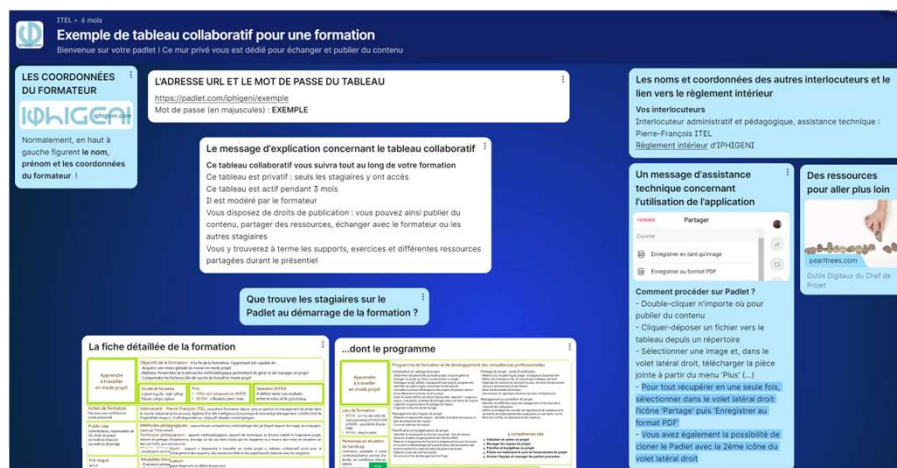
ITEL • 6 mois

Exemple de tableau collaboratif pour une formation

Bienvenue sur votre padlet ! Ce mur privé vous est dédié pour échanger et publier du contenu

LES COORDONNÉES DU FORMATEUR

IPHIGENI

Normalement, en haut à gauche figurent le nom, prénom et les coordonnées du formateur !

L'ADRESSE URL ET LE MOT DE PASSE DU TABLEAU

https://padlet.com/iphigeni/exemple

Mot de passe (en majuscules) : EXEMPLE

Le message d'explication concernant le tableau collaboratif

Ce tableau collaboratif vous suivra tout au long de votre formation

Ce tableau est privatif : seuls les stagiaires y ont accès

Ce tableau est actif pendant 3 mois

Il est modéré par le formateur

Vous disposez de droits de publication : vous pouvez ainsi publier du contenu, partager des ressources, échanger avec le formateur ou les autres stagiaires

Vous y trouverez à terme les supports, exercices et différentes ressources partagées durant le présentiel

Que trouve les stagiaires sur le Padlet au démarrage de la formation ?

La fiche détaillée de la formation

...dont le programme

Les noms et coordonnées des autres interlocuteurs et le lien vers le règlement intérieur

Vos interlocuteurs

Interlocuteur administratif et pédagogique, assistance technique : Pierre-François ITEL

Règlement intérieur d'IPHIGENI

Un message d'assistance technique concernant l'utilisation de l'application

Partager

Enregistrer en tant qu'image

Enregistrer au format PDF

Comment procéder sur Padlet ?

- Double-cliquer n'importe où pour publier du contenu

- Cliquer-déposer un fichier vers le tableau depuis un répertoire

- Sélectionner une image et, dans le volet latéral droit, télécharger la pièce jointe à partir du menu 'Plus' (...)

- Pour tout récupérer en une seule fois, sélectionner dans le volet latéral droit l'icône 'Partage' puis 'Enregistrer au format PDF'

- Vous avez également la possibilité de cloner le Padlet avec la 2ème icône du volet latéral droit

Des ressources pour aller plus loin

pearltrees.com

Outils Digitaux du Chef de Projet